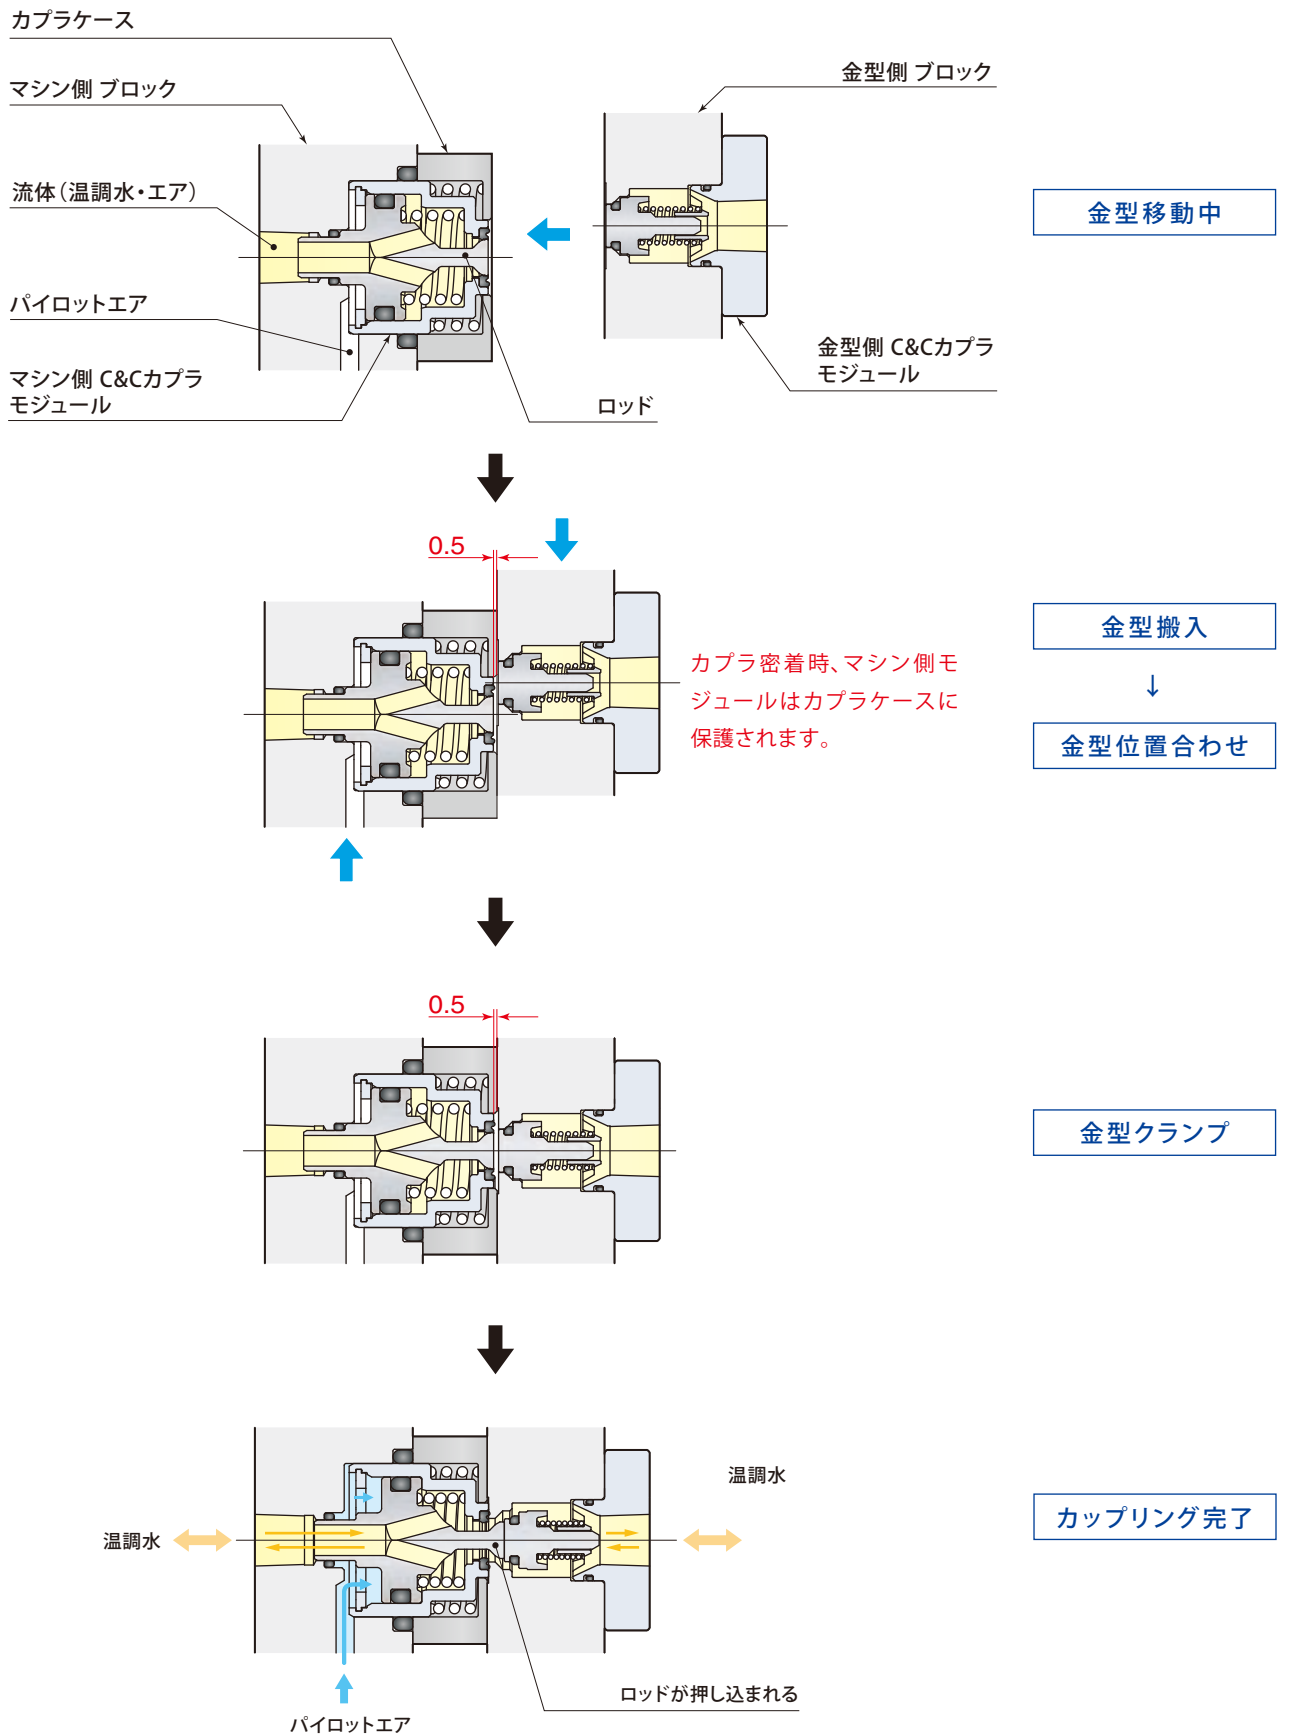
カプラケース

マシン側 ブロック

流体（温調水・エア）

パイロットエア

マシン側 C&Cカプラモジュール

ロッド

金型側 ブロック

金型側 C&Cカプラモジュール

金型移動中

0.5

カプラ密着時、マシン側モジュールはカプラケースに保護されます。

金型搬入

↓

金型位置合わせ

0.5

金型クランプ

温調水

温調水

パイロットエア

ロッドが押し込まれる

カップリング完了